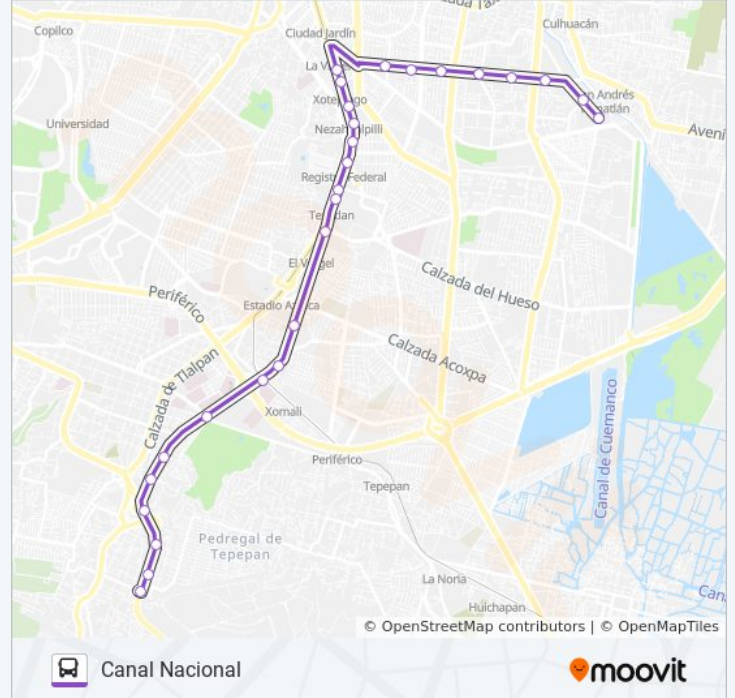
Copilco
Calzada Taxqueña
Culhuacán
Ciudad Jardín
La Virgen
Xotepingo
Nezahualpilli
San Andrés Tomatlán
Avenida
Universidad
Registro Federal
Tepetlapan
El Vergel
Calzada del Hueso
Periférico
Estadio Azteca
Calzada Acoxpa
Calzada de Tlalpan
Xomali
Canal de Cuemanco
Periférico
Tepepan
Pedregal de Tepepan
La Noria
Huichapan
Canal
© OpenStreetMap contributors | © OpenMapTiles
Canal Nacional
moovit